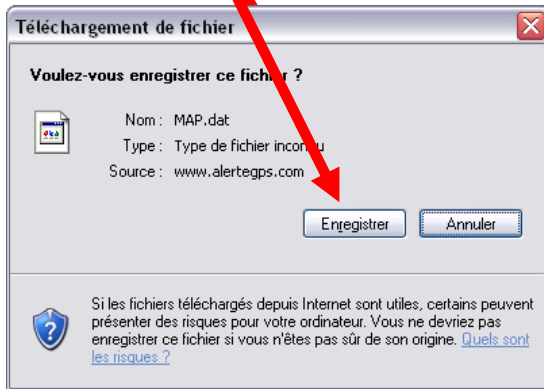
Téléchargement de fichier

Voulez-vous enregistrer ce fichier ?

Nom : MAP.dat
Type : Type de fichier inconnu
Source : www.alertegps.com

Enregistrer | Annuler

Si les fichiers téléchargés depuis Internet sont utiles, certains peuvent présenter des risques pour votre ordinateur. Vous ne devriez pas enregistrer ce fichier si vous n'êtes pas sûr de son origine. Quels sont les risques ?